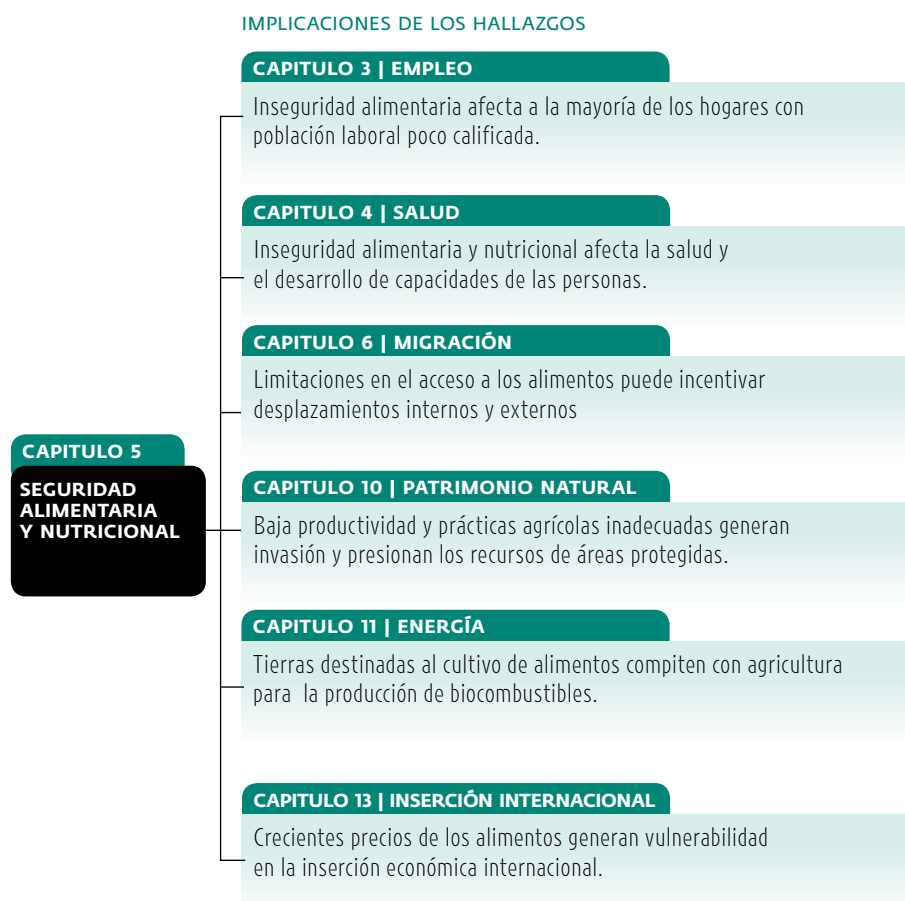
IMPLICACIONES DE LOS HALLAZGOS

CAPITULO 5

SEGURIDAD ALIMENTARIA Y NUTRICIONAL

CAPITULO 3 | EMPLEO

Inseguridad alimentaria afecta a la mayoría de los hogares con población laboral poco calificada.

CAPITULO 4 | SALUD

Inseguridad alimentaria y nutricional afecta la salud y el desarrollo de capacidades de las personas.

CAPITULO 6 | MIGRACIÓN

Limitaciones en el acceso a los alimentos puede incentivar desplazamientos internos y externos

CAPITULO 10 | PATRIMONIO NATURAL

Baja productividad y prácticas agrícolas inadecuadas generan invasión y presionan los recursos de áreas protegidas.

CAPITULO 11 | ENERGÍA

Tierras destinadas al cultivo de alimentos compiten con agricultura para la producción de biocombustibles.

CAPITULO 13 | INSERCIÓN INTERNACIONAL

Crecientes precios de los alimentos generan vulnerabilidad en la inserción económica internacional.